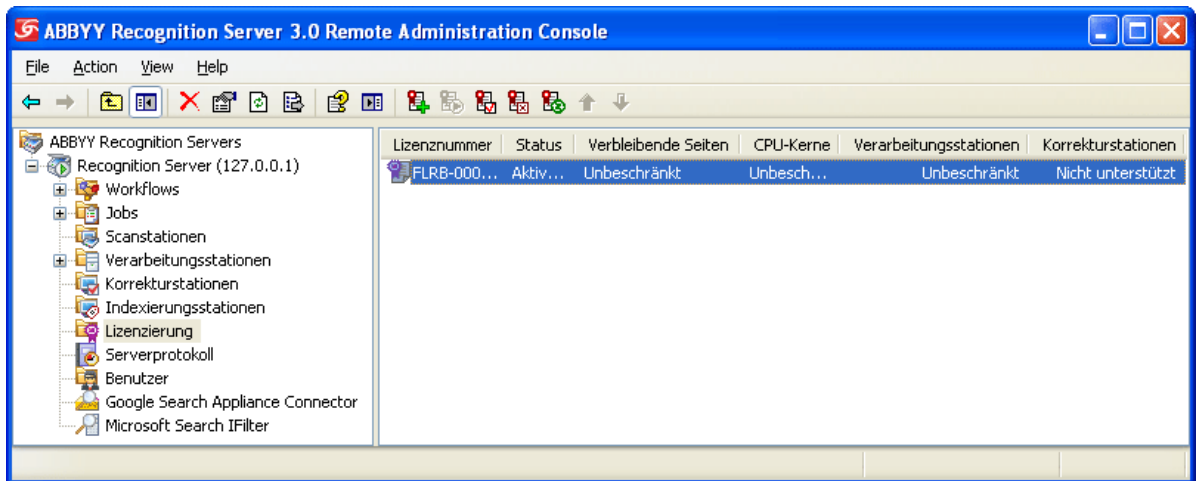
ABBYY Recognition Server 3.0 Remote Administration Console

File Action View Help

ABBYY Recognition Servers
Recognition Server (127.0.0.1)
Workflows
Jobs
Scanstationen
Verarbeitungsstationen
Korrekturstationen
Indexierungsstationen
Lizenzierung
Serverprotokoll
Benutzer
Google Search Appliance Connector
Microsoft Search IFilter

| Lizenznummer | Status | Verbleibende Seiten | CPU-Kerne | Verarbeitungsstationen | Korrekturstationen |
|---|---|---|---|---|---|
| FLRB-000... | Aktiv... | Unbeschränkt | Unbesch... | Unbeschränkt | Nicht unterstützt |